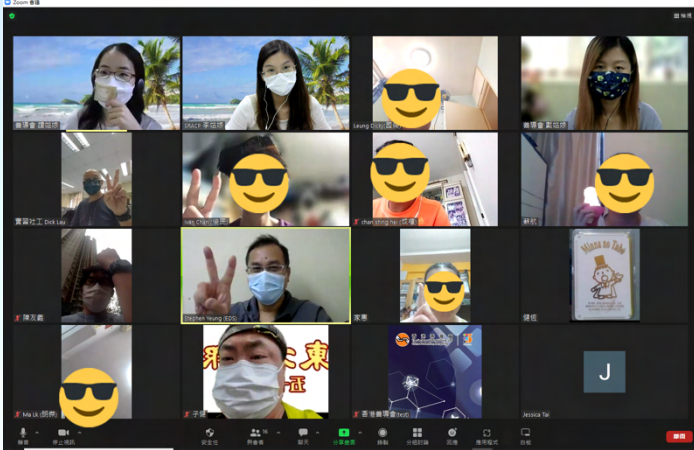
Zoom 會議

賽馬會 陳培德

(MAC) 李培德

Leung Ching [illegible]

賽馬會 劉培德

賽馬社工 Dick Lau

Ivan Chan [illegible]

chan sing hai (怡華)

蘇航

陳友義

Stephen Yeung (EDS)

家惠

健恒

Ma Lk (明朗)

子健

香港賽馬會 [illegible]

Jessica Tai

J

靜音

停止視訊

安全性

參與者 16

聊天

分享畫面

錄製

分組討論

回應

應用程式

白板

結束